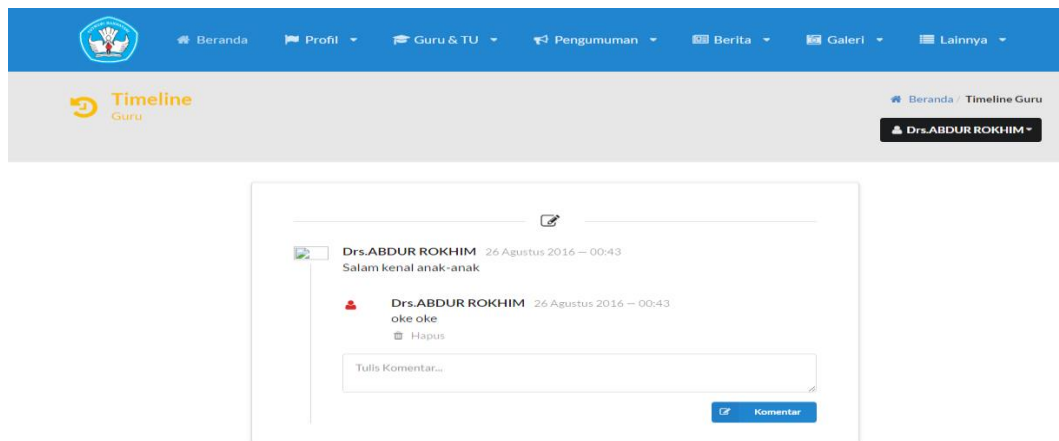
Beranda Profil Guru & TU Pengumuman Berita Galeri Lainnya

Timeline
Guru

Beranda / Timeline Guru

Drs.ABDUR ROKHIM

Drs.ABDUR ROKHIM 26 Agustus 2016 — 00:43
Salam kenal anak-anak

Drs.ABDUR ROKHIM 26 Agustus 2016 — 00:43
oke oke
Hapus

Tulis Komentar...

Komentar